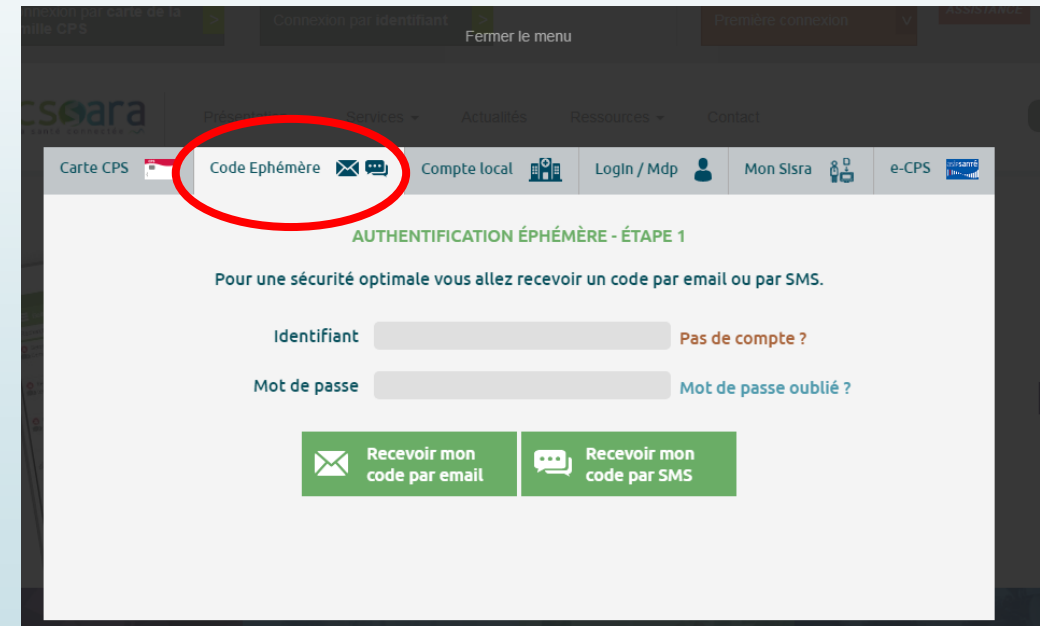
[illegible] Carte de la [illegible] CPS

Connexion par identifiant

Première connexion

ASSISTANCE

Fermer le menu

csoara

Présentation Services Actualités Ressources Contact

Carte CPS

Code Ephémère

Compte local

Login / Mdp

Mon Sisra

e-CPS

AUTHENTIFICATION ÉPHÉMÈRE - ÉTAPE 1

Pour une sécurité optimale vous allez recevoir un code par email ou par SMS.

Identifiant

Pas de compte ?

Mot de passe

Mot de passe oublié ?

Recevoir mon code par email

Recevoir mon code par SMS